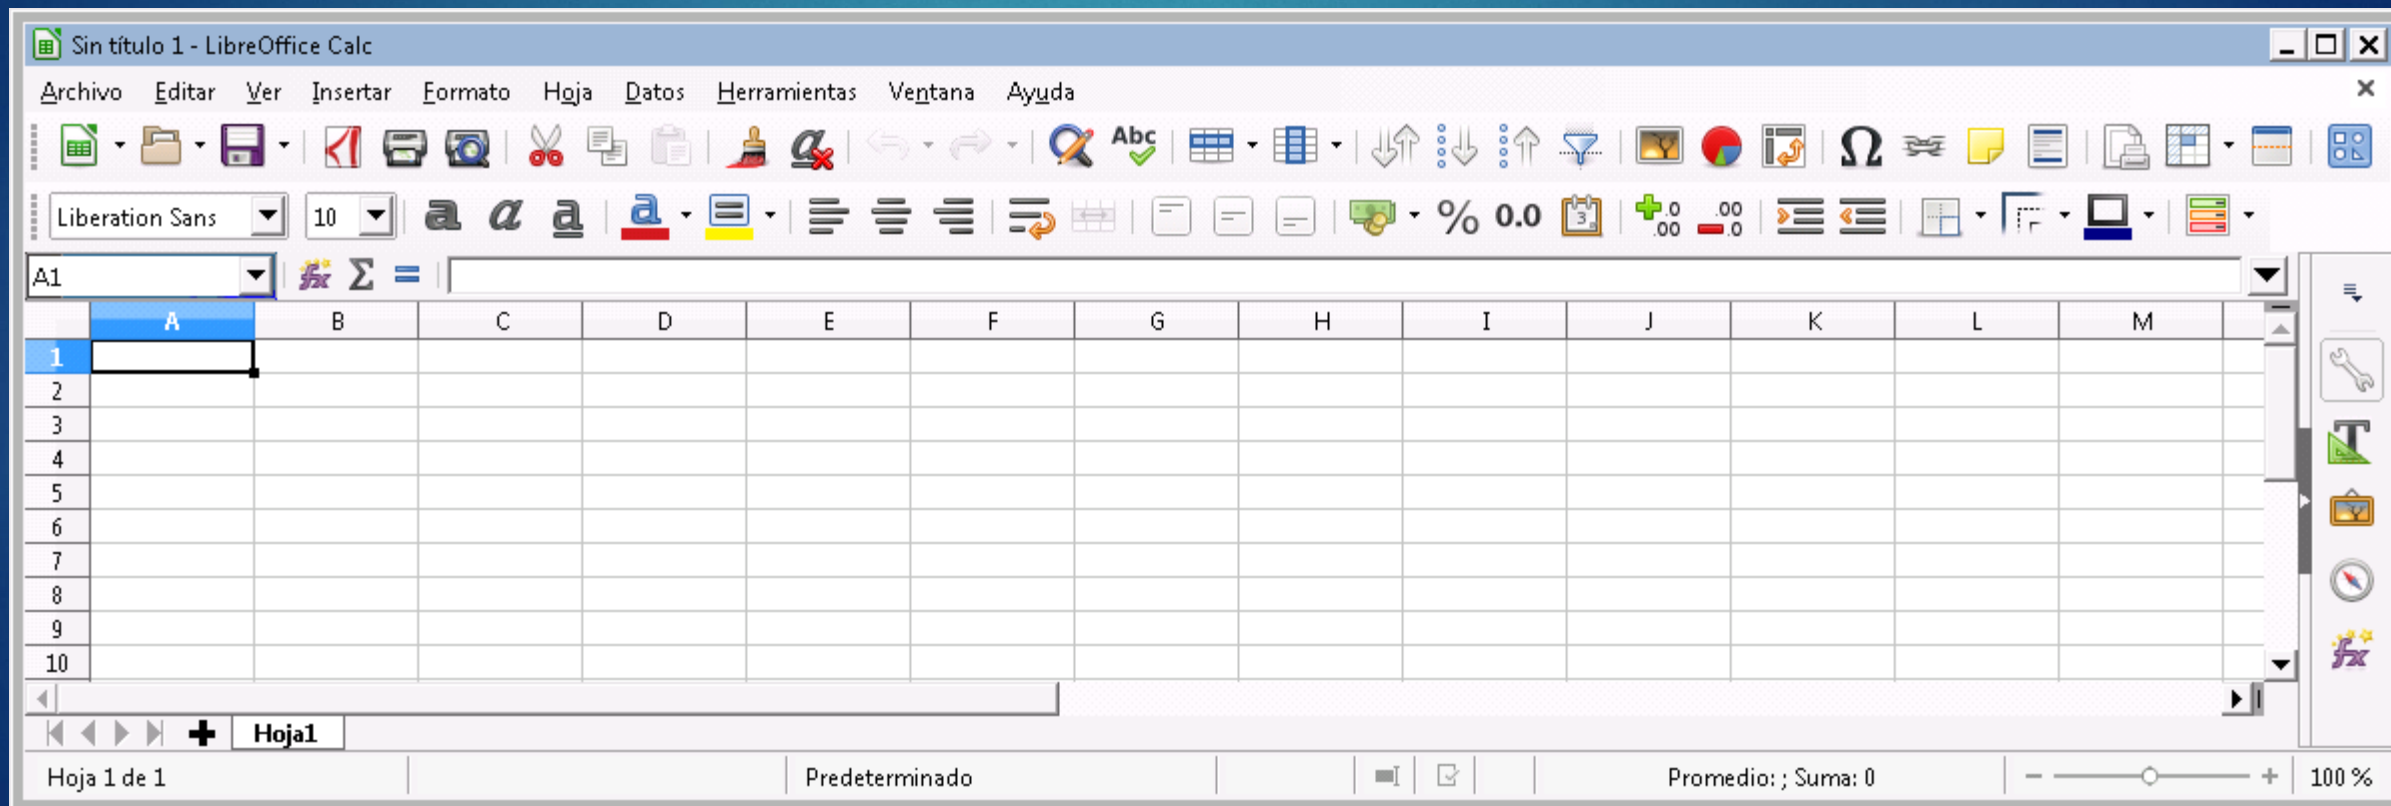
Sin título 1 - LibreOffice Calc

Archivo Editar Ver Insertar Formato Hoja Datos Herramientas Ventana Ayuda

Abc

Liberation Sans 10

a a a

% 0.0

A1

$\Sigma$ =

| | A | B | C | D | E | F | G | H | I | J | K | L | M |
|---|---|---|---|---|---|---|---|---|---|---|---|---|---|
| 1 | | | | | | | | | | | | | |
| 2 | | | | | | | | | | | | | |
| 3 | | | | | | | | | | | | | |
| 4 | | | | | | | | | | | | | |
| 5 | | | | | | | | | | | | | |
| 6 | | | | | | | | | | | | | |
| 7 | | | | | | | | | | | | | |
| 8 | | | | | | | | | | | | | |
| 9 | | | | | | | | | | | | | |
| 10 | | | | | | | | | | | | | |

Hoja1

Hoja 1 de 1 Predeterminado Promedio: ; Suma: 0 100 %